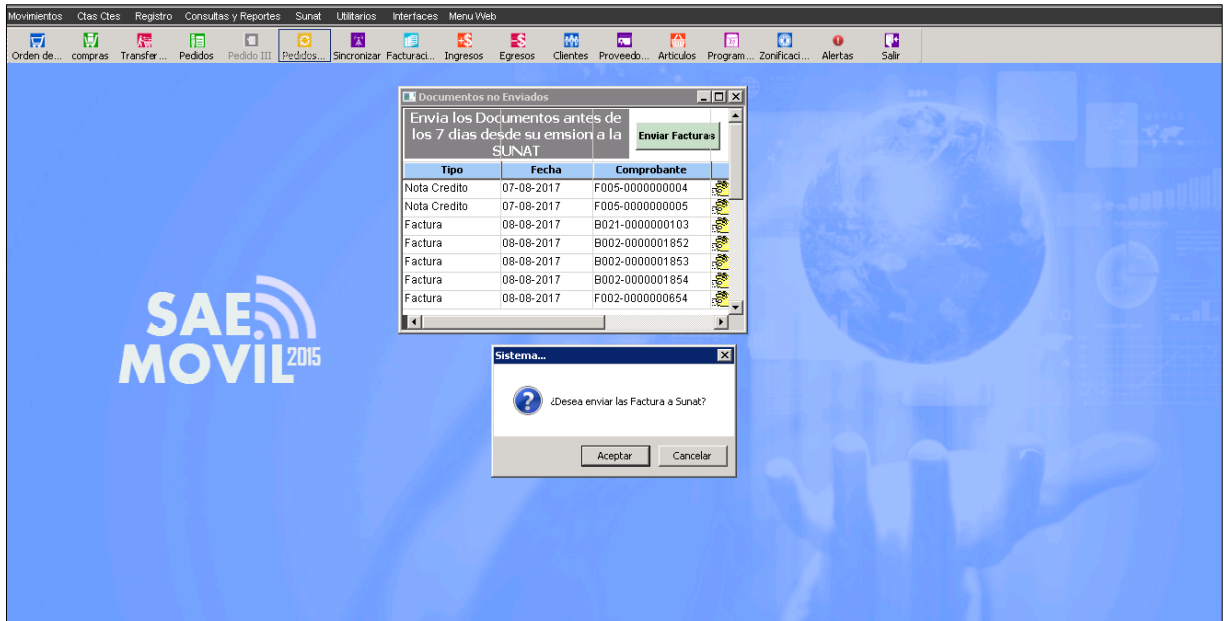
Movimientos Ctas Ctes Registro Consultas y Reportes Sunat Utilitarios Interfaces Menu Web

Orden de... compras Transfer... Pedidos Pedido III Pedidos... Sincronizar Facturaci... Ingresos Egresos Clientes Proveedo... Articulos Program... Zonificaci... Alertas Salir

Documentos no Enviados

Envia los Documentos antes de los 7 dias desde su emsion a la SUNAT

Enviar Facturas

| Tipo | Fecha | Comprobante |
|---|---|---|
| Nota Credito | 07-08-2017 | F005-0000000004 |
| Nota Credito | 07-08-2017 | F005-0000000005 |
| Factura | 08-08-2017 | B021-0000000103 |
| Factura | 08-08-2017 | B002-0000001852 |
| Factura | 08-08-2017 | B002-0000001853 |
| Factura | 08-08-2017 | B002-0000001854 |
| Factura | 08-08-2017 | F002-0000000654 |

SAE MOVIL 2015

Sistema...

¿Desea enviar las Factura a Sunat?

Aceptar Cancelar